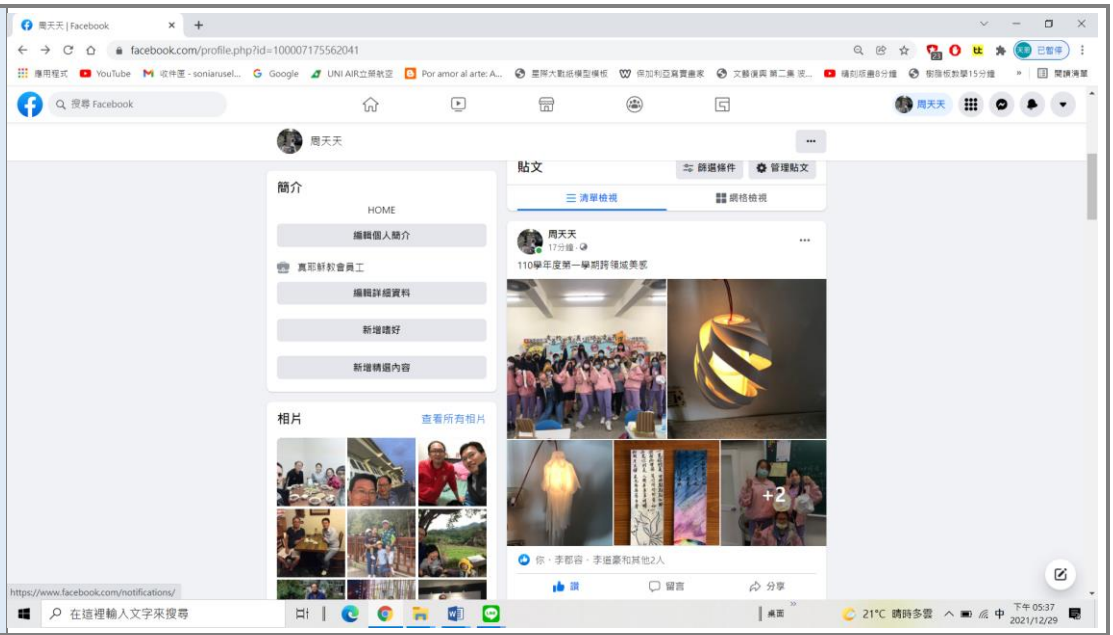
周天天 | Facebook ×

facebook.com/profile.php?id=100007175562041

已暫停

應用程式 YouTube 收件匣 - soniarusel... Google UNI AIR立榮航空 Por amor al arte: A... 臺灣大數據模型模板 保加利亞賓賽畫家 文藝復興 第二集 波... 構刻版畫8分鐘 樹脂板數學15分鐘 » 閱讀清單

搜尋 Facebook

周天天

周天天

簡介

HOME

編輯個人簡介

真耶穌教會員工

編輯詳細資料

新增嗜好

新增精選內容

相片

查看所有相片

貼文

篩選條件

管理貼文

清單檢視

網格檢視

周天天
17分鐘 ·

110學年度第一學期跨領域美感

+2

你、李郁容、李進豪和其他2人

讚

留言

分享

https://www.facebook.com/notifications/

在這裡輸入文字來搜尋

桌面

21°C 晴時多雲

中

下午 05:37
2021/12/29